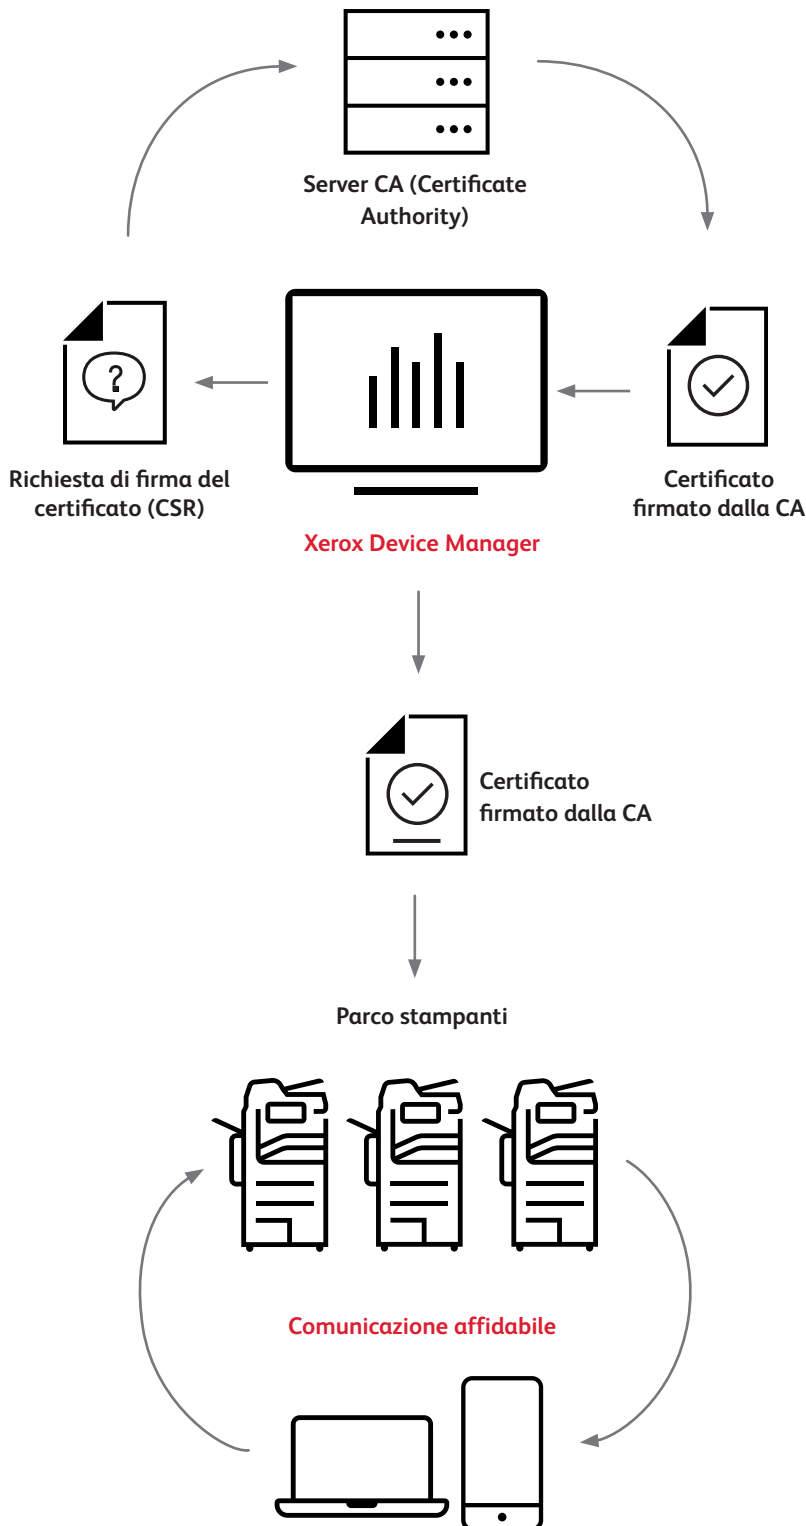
Server CA (Certificate Authority)

Richiesta di firma del certificato (CSR)

Certificato firmato dalla CA

Xerox Device Manager

Certificato firmato dalla CA

Parco stampanti

Comunicazione affidabile